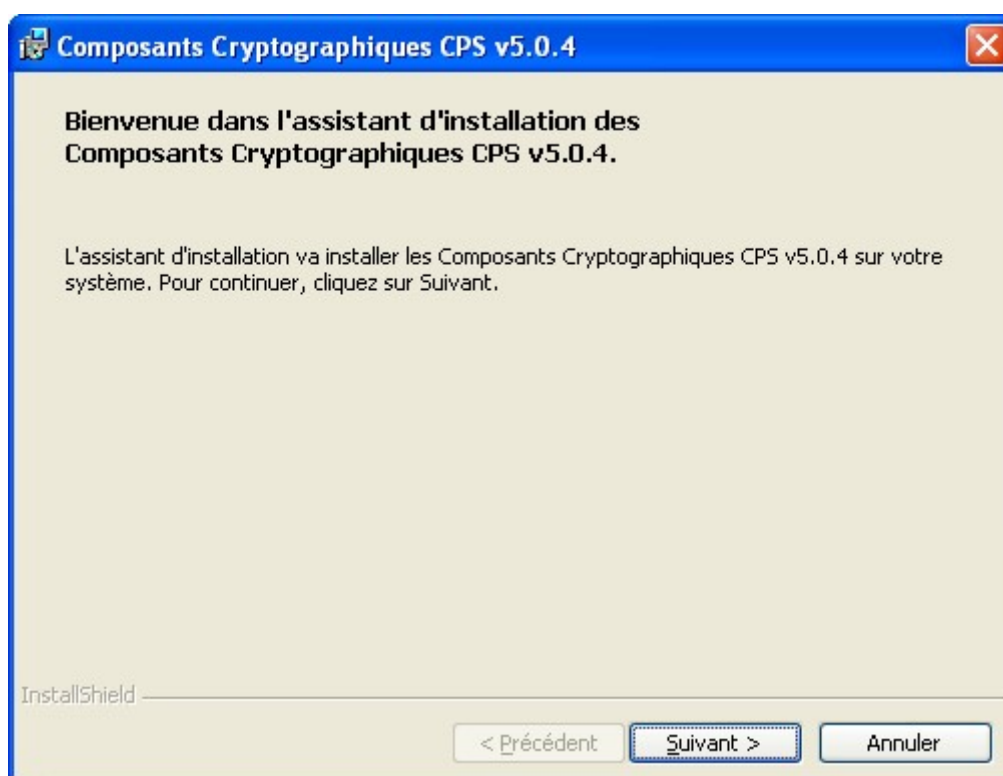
Composants Cryptographiques CPS v5.0.4

Bienvenue dans l'assistant d'installation des Composants Cryptographiques CPS v5.0.4.

L'assistant d'installation va installer les Composants Cryptographiques CPS v5.0.4 sur votre système. Pour continuer, cliquez sur Suivant.

InstallShield

< Précédent

Suivant >

Annuler